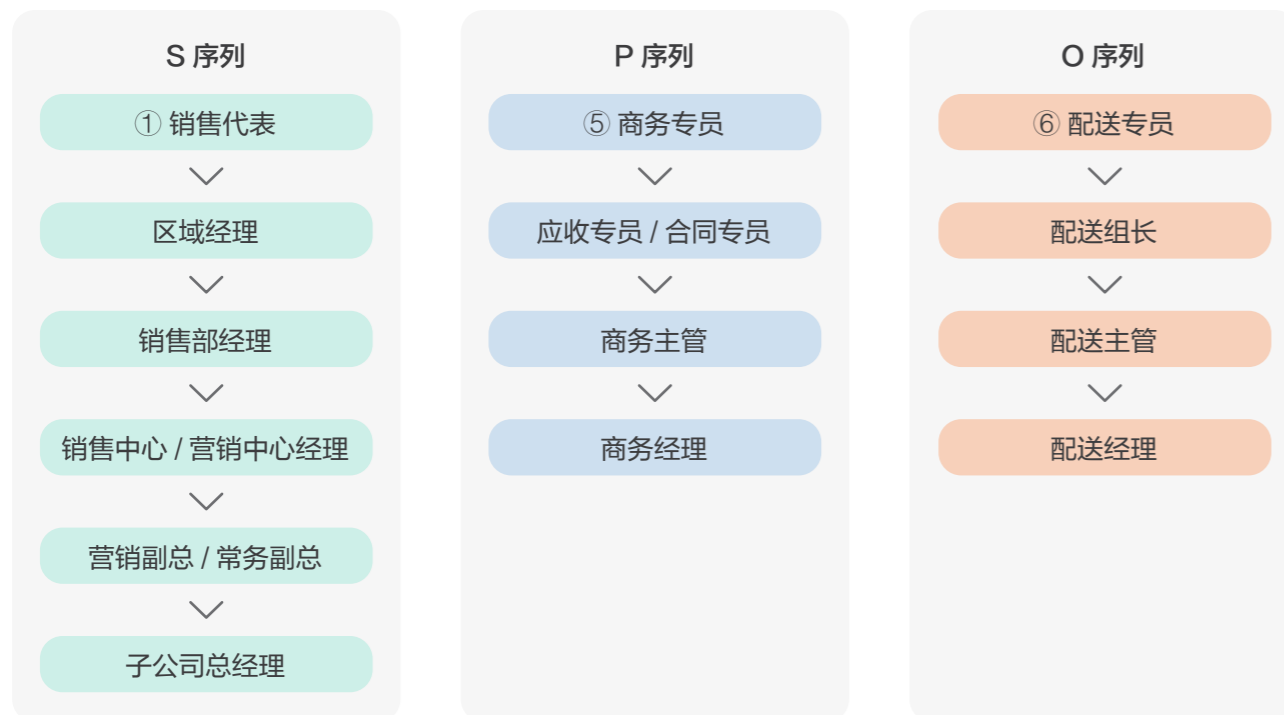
S 序列

① 销售代表

区域经理

销售部经理

销售中心 / 营销中心经理

营销副总 / 常务副总

子公司总经理

P 序列

⑤ 商务专员

应收专员 / 合同专员

商务主管

商务经理

O 序列

⑥ 配送专员

配送组长

配送主管

配送经理